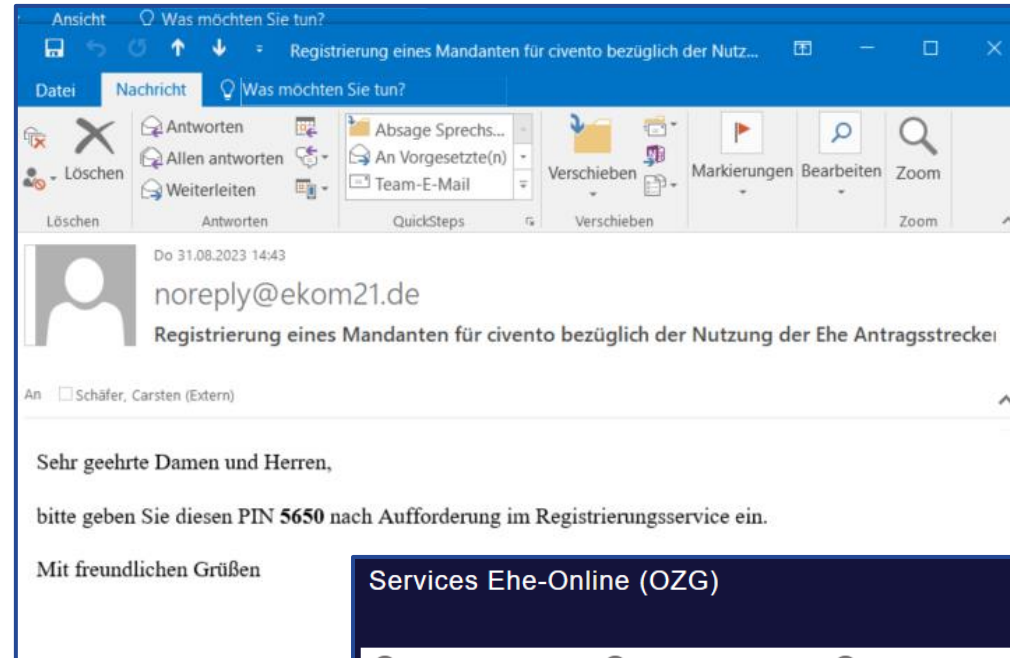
Ansicht Was möchten Sie tun?

Registrierung eines Mandanten für civento bezüglich der Nutz...

Datei Nachricht Was möchten Sie tun?

Löschen

Antworten
Allen antworten
Weiterleiten

Antworten

Absage Sprechs...
An Vorgesetzte(n)
Team-E-Mail

QuickSteps

Verschieben

Verschieben

Markierungen

Bearbeiten

Zoom

Zoom

Do 31.08.2023 14:43

noreply@ekom21.de

Registrierung eines Mandanten für civento bezüglich der Nutzung der Ehe Antragsstrecke

An Schäfer, Carsten (Extern)

Sehr geehrte Damen und Herren,

bitte geben Sie diesen PIN **5650** nach Aufforderung im Registrierungsservice ein.

Mit freundlichen Grüßen

Services Ehe-Online (OZG)